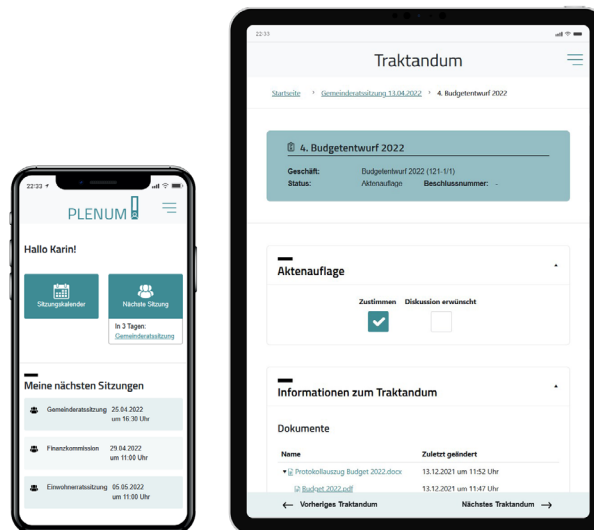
22:33

PLENUM

Hallo Karin!

Sitzungskalender

Nächste Sitzung

In 3 Tagen:
Gemeinderatssitzung

Meine nächsten Sitzungen

Gemeinderatssitzung 25.04.2022 um 16:30 Uhr

Finanzkommission 29.04.2022 um 11:00 Uhr

Einwohnerratssitzung 05.05.2022 um 11:00 Uhr

22:33

Traktandum

Startseite › Gemeinderatssitzung 13.04.2022 › 4. Budgetentwurf 2022

4. Budgetentwurf 2022

Geschäft: Budgetentwurf 2022 (121-1/1)
Status: Aktenauflage Beschlussnummer: -

Aktenauflage

Zustimmen Diskussion erwünscht

Informationen zum Traktandum

Dokumente

| Name | Zuletzt geändert |
|---|---|
| Protokollauszug Budget 2022.docx | 13.12.2021 um 11:52 Uhr |
| Budget 2022.pdf | 13.12.2021 um 11:47 Uhr |

← Vorheriges Traktandum

Nächstes Traktandum →